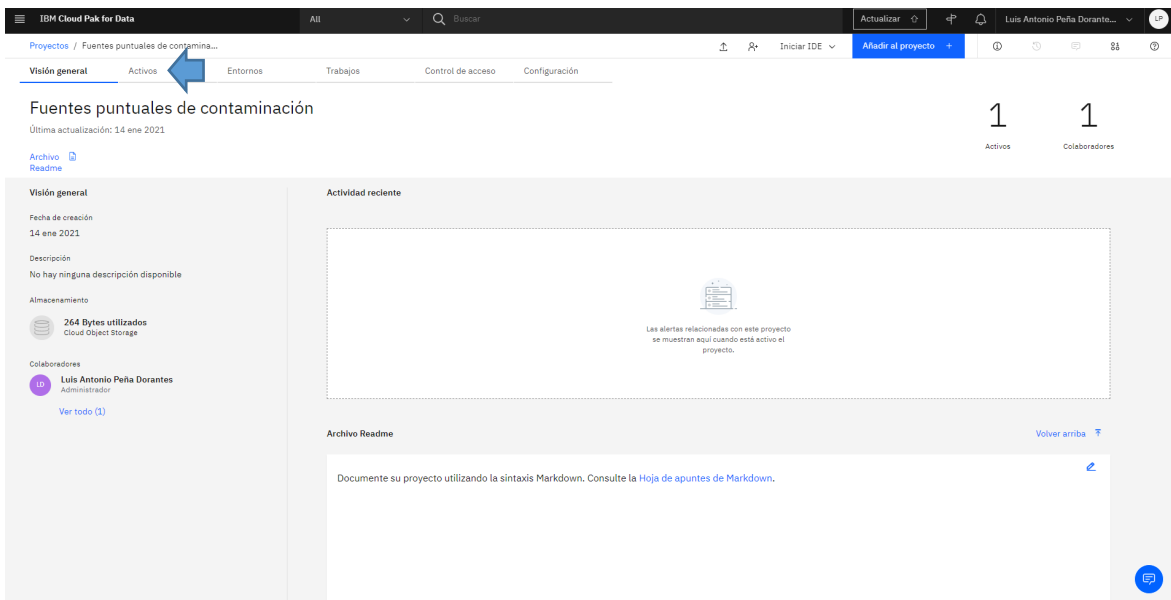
IBM Cloud Pak for Data

All

Buscar

Actualizar

Luis Antonio Peña Dorante...

LP

Proyectos / Fuentes puntuales de contamina...

Iniciar IDE

Añadir al proyecto +

Visión general

Activos

Entornos

Trabajos

Control de acceso

Configuración

Fuentes puntuales de contaminación

Última actualización: 14 ene 2021

Archivo

Readme

1

Activos

1

Colaboradores

Visión general

Fecha de creación

14 ene 2021

Descripción

No hay ninguna descripción disponible

Almacenamiento

264 Bytes utilizados

Cloud Object Storage

Colaboradores

LD

Luis Antonio Peña Dorantes

Administrador

Ver todo (1)

Actividad reciente

Las alertas relacionadas con este proyecto se muestran aquí cuando está activo el proyecto.

Archivo Readme

Volver arriba

Documente su proyecto utilizando la sintaxis Markdown. Consulte la Hoja de apuntes de Markdown.